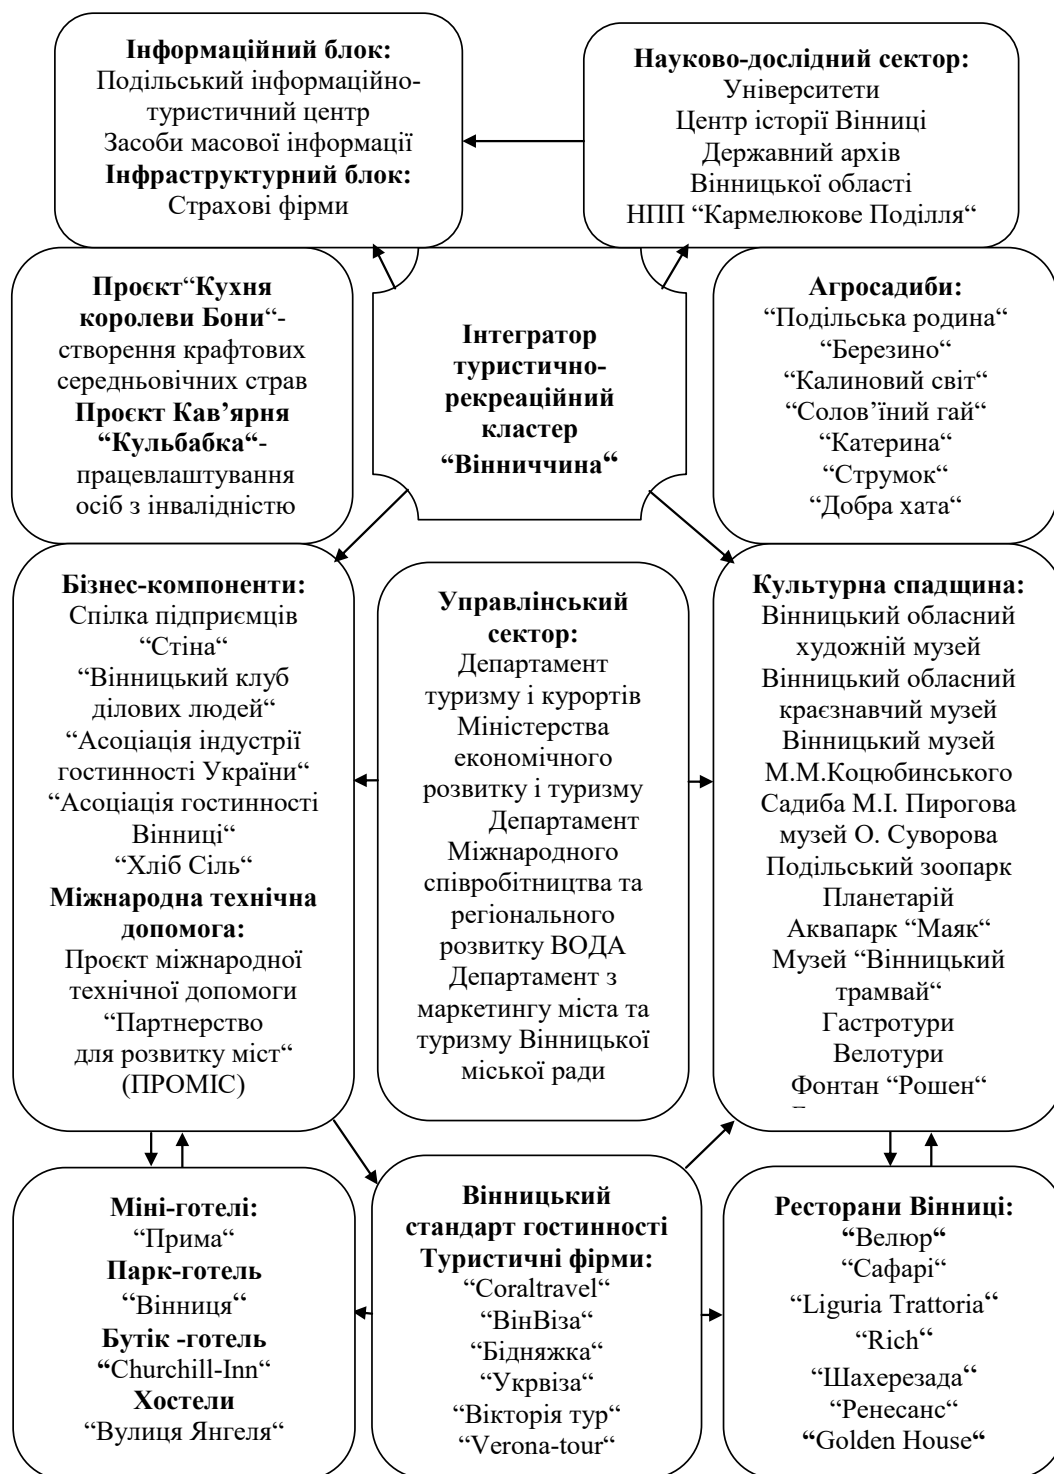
**Інформаційний блок:**
Подільський інформаційно-туристичний центр
Засоби масової інформації
**Інфраструктурний блок:**
Страхові фірми

**Науково-дослідний сектор:**
Університети
Центр історії Вінниці
Державний архів Вінницької області
НПП “Кармелюкове Поділля“

**Проєкт**“**Кухня королеви Бони**“-створення крафтових середньовічних страв
**Проєкт Кав’ярня “Кульбабка“**-працевлаштування осіб з інвалідністю

**Інтегратор туристично-рекреаційний кластер “Вінниччина“**

**Агросадиби:**
“Подільська родина“
“Березино“
“Калиновий світ“
“Солов’їний гай“
“Катерина“
“Струмок“
“Добра хата“

**Бізнес-компоненти:**
Спілка підприємців “Стіна“
“Вінницький клуб ділових людей“
“Асоціація індустрії гостинності України“
“Асоціація гостинності Вінниці“
“Хліб Сіль“
**Міжнародна технічна допомога:**
Проєкт міжнародної технічної допомоги “Партнерство для розвитку міст“ (ПРОМІС)

**Управлінський сектор:**
Департамент туризму і курортів Міністерства економічного розвитку і туризму
Департамент Міжнародного співробітництва та регіонального розвитку ВОДА
Департамент з маркетингу міста та туризму Вінницької міської ради

**Культурна спадщина:**
Вінницький обласний художній музей
Вінницький обласний краєзнавчий музей
Вінницький музей М.М.Коцюбинського
Садиба М.І. Пирогова
музей О. Суворова
Подільський зоопарк
Планетарій
Аквапарк “Маяк“
Музей “Вінницький трамвай“
Гастротури
Велотури
Фонтан “Рошен“
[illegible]

**Міні-готелі:**
“Прима“
**Парк-готель**
“Вінниця“
**Бутік -готель**
**“**Churchill-Inn“
**Хостели**
“Вулиця Янгеля“

**Вінницький стандарт гостинності**
**Туристичні фірми:**
“Coraltravel“
“ВінВіза“
“Бідняжка“
“Укрвіза“
“Вікторія тур“
“Verona-tour“

**Ресторани Вінниці:**
**“**Велюр**“**
“Сафарі“
“Liguria Trattoria**“**
“Rich**“**
“Шахерезада**“**
“Ренесанс“
**“**Golden House**“**